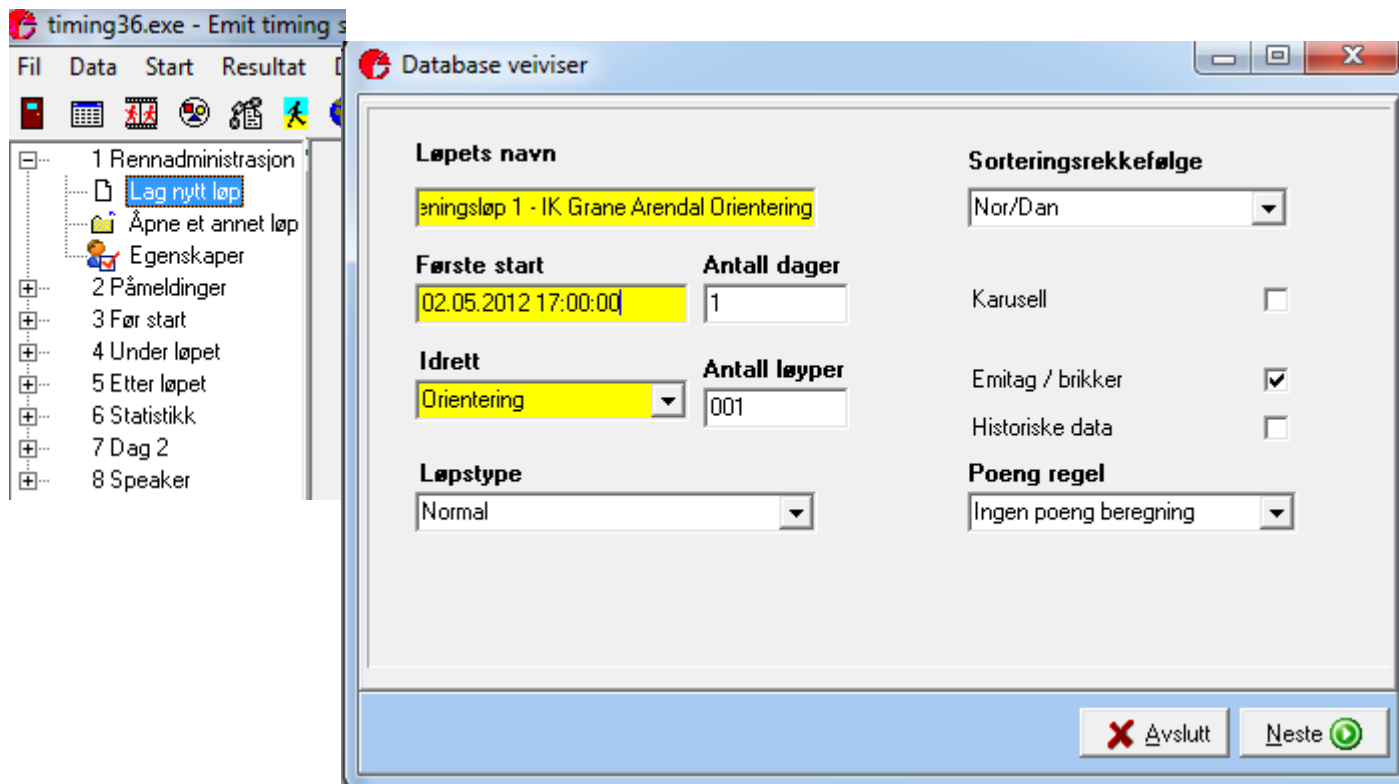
timing36.exe - Emit timing s

Fil Data Start Resultat D

1 Rennadministrasjon
Lag nytt løp
Åpne et annet løp
Egenskaper
2 Påmeldinger
3 Før start
4 Under løpet
5 Etter løpet
6 Statistikk
7 Dag 2
8 Speaker

Database veiviser

Løpets navn
eningsløp 1 - IK Grane Arendal Orientering

Sorteringsrekkefølge
Nor/Dan

Første start
02.05.2012 17:00:00

Antall dager
1

Karusell

Idrett
Orientering

Antall løyper
001

Emitag / brikker

Historiske data

Løpstype
Normal

Poeng regel
Ingen poeng beregning

Avslutt

Neste